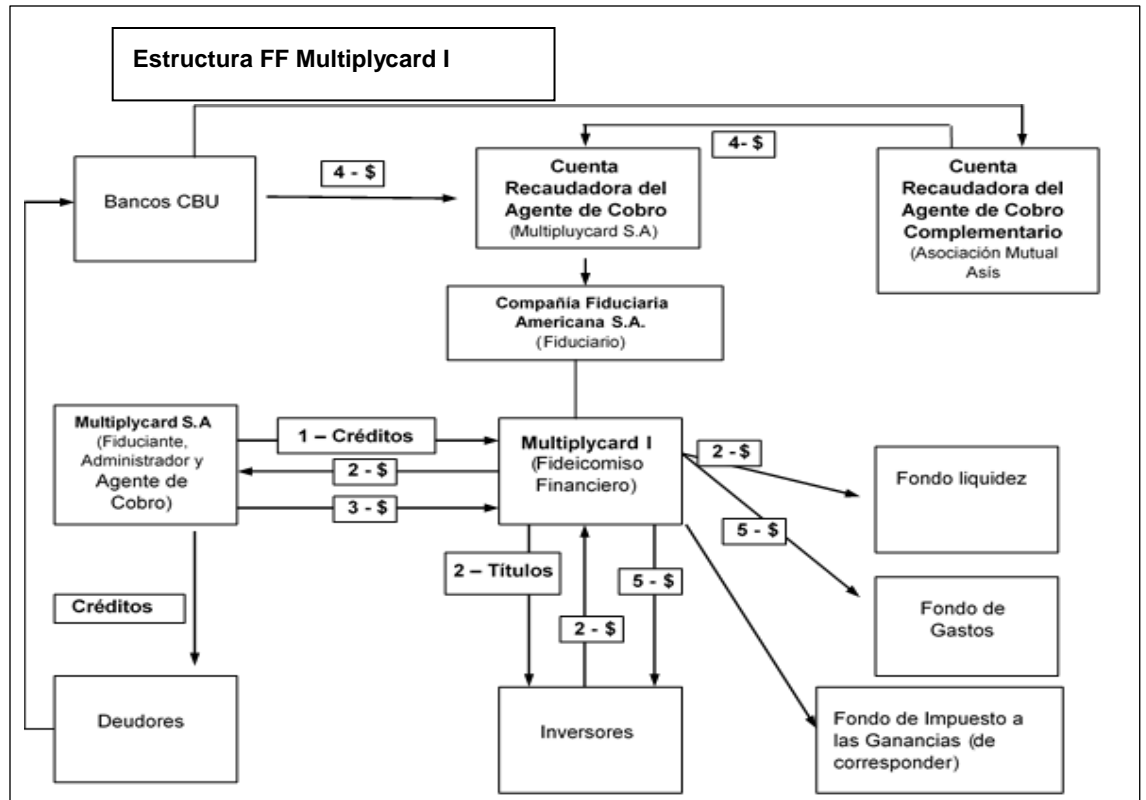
Estructura FF Multiplycard I

Bancos CBU

4 - $

Cuenta Recaudadora del Agente de Cobro (Multipluycard S.A)

4- $

Cuenta Recaudadora del Agente de Cobro Complementario (Asociación Mutual Asís

Compañía Fiduciaria Americana S.A. (Fiduciario)

Multiplycard S.A (Fiduciante, Administrador y Agente de Cobro)

1 – Créditos

2 - $

3 - $

Multiplycard I (Fideicomiso Financiero)

2 - $

Fondo liquidez

5 - $

Fondo de Gastos

2 – Títulos

2 - $

5 - $

Créditos

Deudores

Inversores

Fondo de Impuesto a las Ganancias (de corresponder)